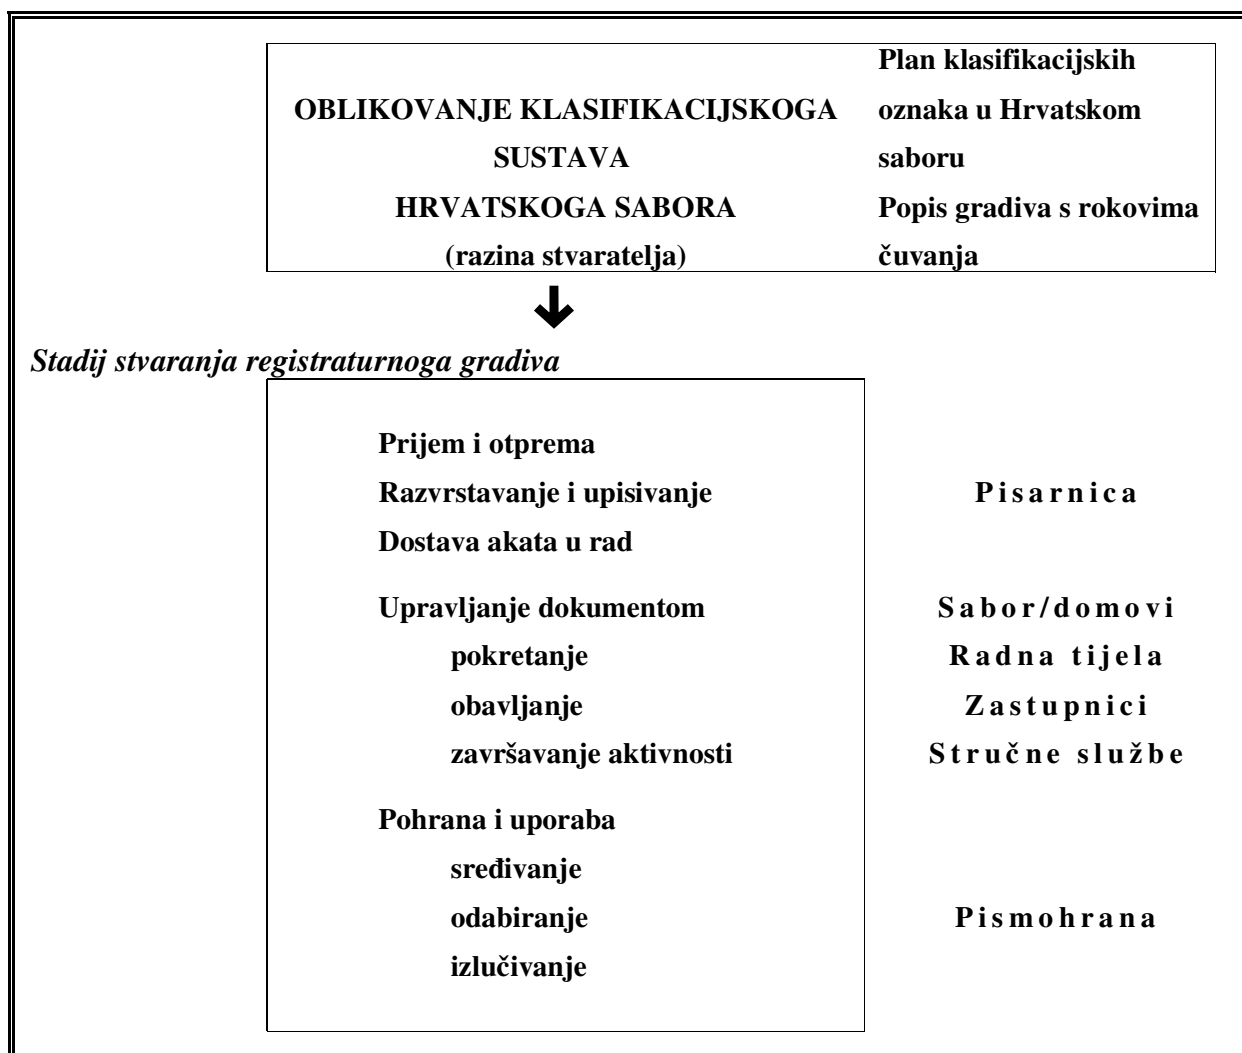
OBLIKOVANJE KLASIFIKACIJSKOGA SUSTAVA HRVATSKOGA SABORA (razina stvaratelja)

Plan klasifikacijskih oznaka u Hrvatskom saboru
Popis gradiva s rokovima čuvanja

Stadij stvaranja registraturnoga gradiva

Prijem i otprema
Razvrstavanje i upisivanje
Dostava akata u rad

Pisarnica

Upravljanje dokumentom
pokretanje
obavljanje
završavanje aktivnosti

Sabor/domovi
Radna tijela
Zastupnici
Stručne službe

Pohrana i uporaba
sređivanje
odabiranje
izlučivanje

Pismohrana